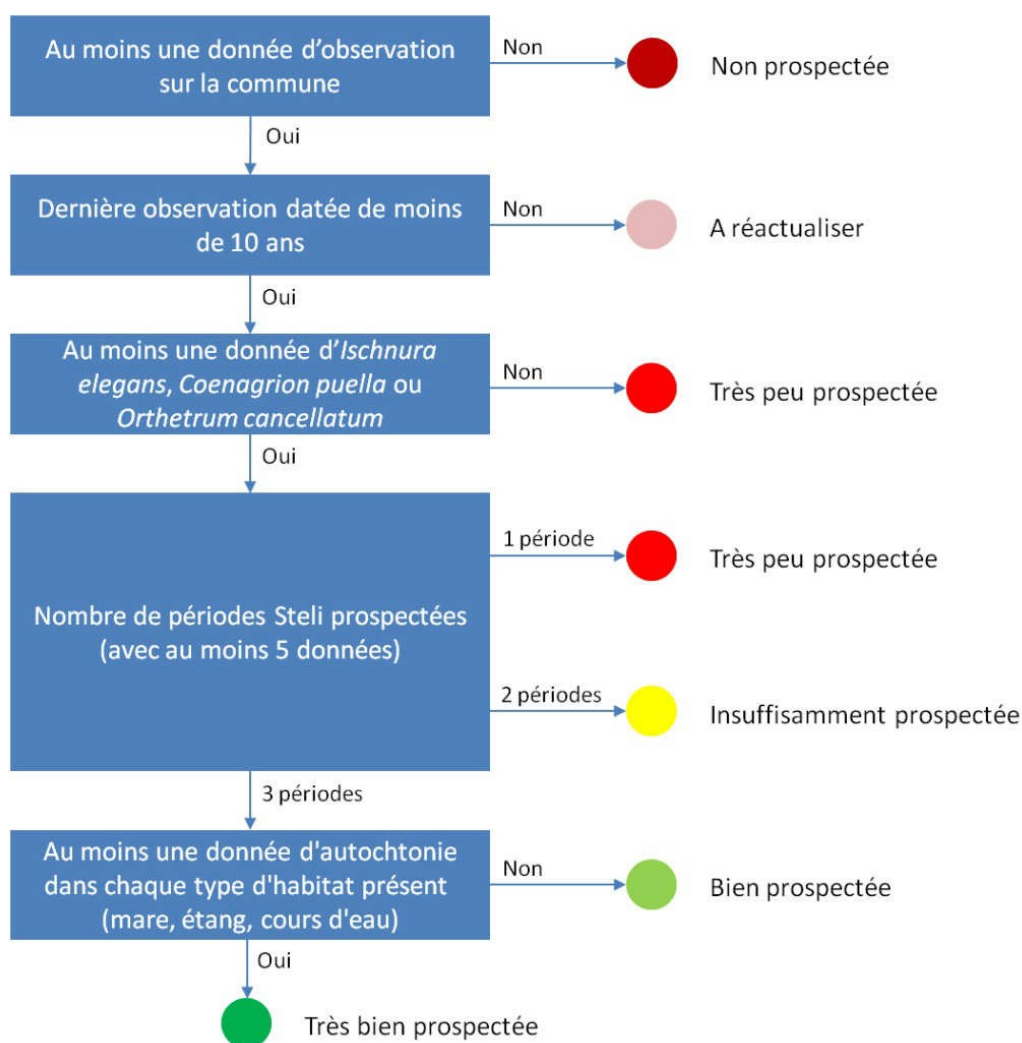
Au moins une donnée d'observation sur la commune

Non

Non prospectée

Oui

Dernière observation datée de moins de 10 ans

Non

A réactualiser

Oui

Au moins une donnée d'*Ischnura elegans*, *Coenagrion puella* ou *Orthetrum cancellatum*

Non

Très peu prospectée

Oui

Nombre de périodes Steli prospectées (avec au moins 5 données)

1 période

Très peu prospectée

2 périodes

Insuffisamment prospectée

3 périodes

Au moins une donnée d'autochtonie dans chaque type d'habitat présent (mare, étang, cours d'eau)

Non

Bien prospectée

Oui

Très bien prospectée